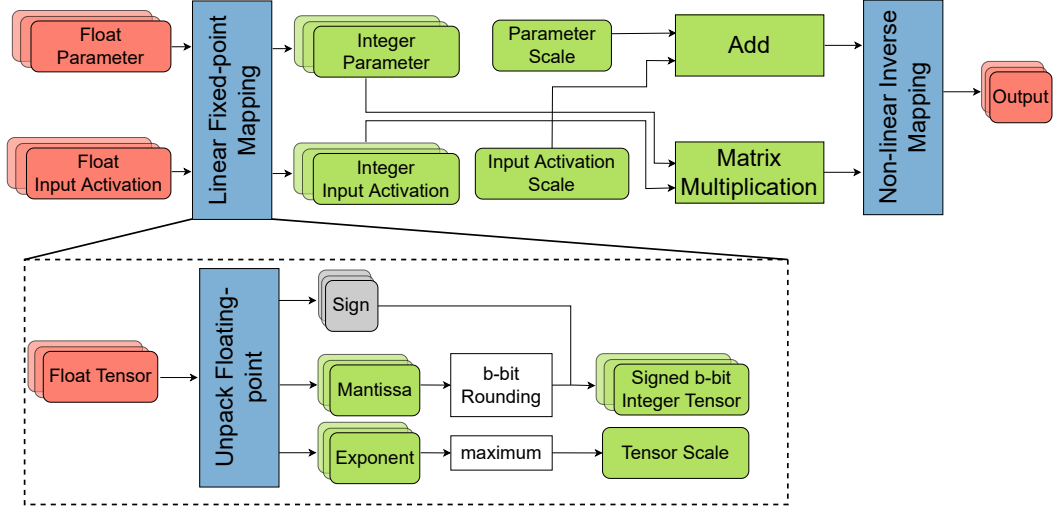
Float Parameter

Float Input Activation

Linear Fixed-point Mapping

Integer Parameter

Integer Input Activation

Parameter Scale

Input Activation Scale

Add

Matrix Multiplication

Non-linear Inverse Mapping

Output

Float Tensor

Unpack Floating-point

Sign

Mantissa

Exponent

b-bit Rounding

maximum

Signed b-bit Integer Tensor

Tensor Scale